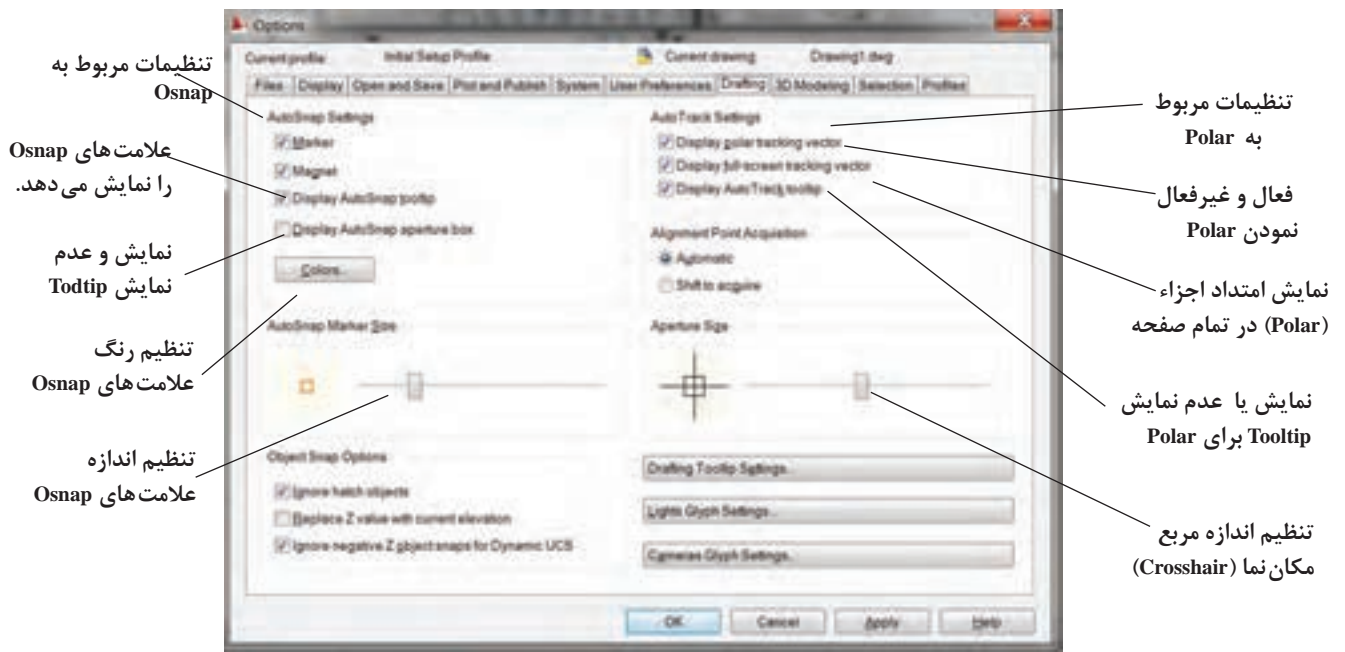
Options

Current profile: Initial Setup Profile
Current drawing: Drawing1.dwg

Files | Display | Open and Save | Plot and Publish | System | User Preferences | Drafting | 3D Modeling | Selection | Profiles

AutoSnap Settings
Marker
Magnet
Display AutoSnap tooltip
Display AutoSnap aperture box
Colors...

AutoSnap Marker Size

Object Snap Options
Ignore hatch objects
Replace Z value with current elevation
Ignore negative Z object snaps for Dynamic UCS

AutoTrack Settings
Display polar tracking vector
Display full-screen tracking vector
Display AutoTrack tooltip

Alignment Point Acquisition
Automatic
Shift to acquire

Aperture Size

Drafting Tooltip Settings...
Lights Glyph Settings...
Cameras Glyph Settings...

OK | Cancel | Apply | Help

تنظیمات مربوط به Osnap

علامت‌های Osnap را نمایش می‌دهد.

نمایش و عدم نمایش Todtip

تنظیم رنگ علامت‌های Osnap

تنظیم اندازه علامت‌های Osnap

تنظیمات مربوط به Polar

فعال و غیرفعال نمودن Polar

نمایش امتداد اجزاء (Polar) در تمام صفحه

نمایش یا عدم نمایش Tooltip برای Polar

تنظیم اندازه مربع مکان‌نما (Crosshair)